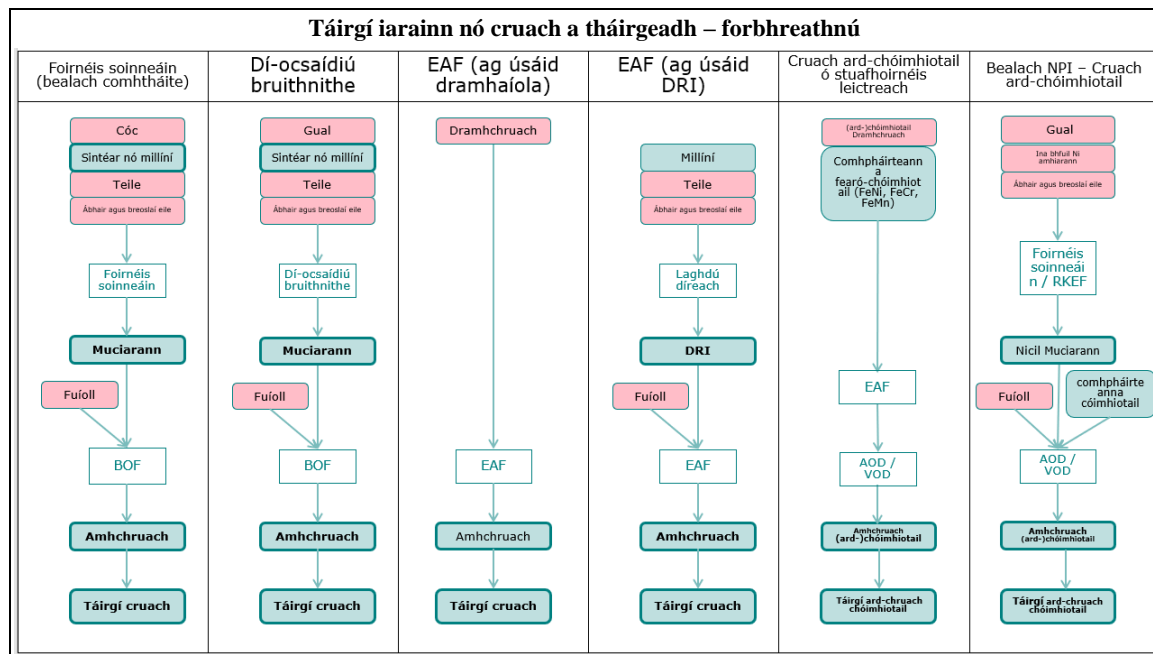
Táirgí iarainn nó cruach a tháirgeadh – forbhreathnú

Foirnéis soinneáin (bealach comhtháite)

Cóc
Sintéar nó millíní
Teile
Ábhair agus breoslaí eile
Foirnéis soinneáin
Muciarann
Fuíoll
BOF
Amhchruach
Táirgí cruach

Dí-ocsaídiú bruithnithe

Gual
Sintéar nó millíní
Teile
Ábhair agus breoslaí eile
Dí-ocsaídiú bruithnithe
Muciarann
Fuíoll
BOF
Amhchruach
Táirgí cruach

EAF (ag úsáid dramhaíola)

Dramhchruach
EAF
Amhchruach
Táirgí cruach

EAF (ag úsáid DRI)

Millíní
Teile
Ábhair agus breoslaí eile
Laghdú díreach
DRI
Fuíoll
EAF
Amhchruach
Táirgí cruach

Cruach ard-chóimhiotail ó stuafhoirnéis leictreach

(ard-)chóimhiotail Dramhchruach
Comhpháirteanna fearó-chóimhiotail (FeNi, FeCr, FeMn)
EAF
AOD / VOD
Amhchruach (ard-)chóimhiotail
Táirgí ard-chruach chóimhiotail

Bealach NPI – Cruach ard-chóimhiotail

Gual
Ina bhfuil Ni amhiarann
Ábhair agus breoslaí eile
Foirnéis soinneáin / RKEF
Nicil Muciarann
Fuíoll
comhpháirteanna cóimhiotail
AOD / VOD
Amhchruach (ard-)chóimhiotail
Táirgí ard-chruach chóimhiotail